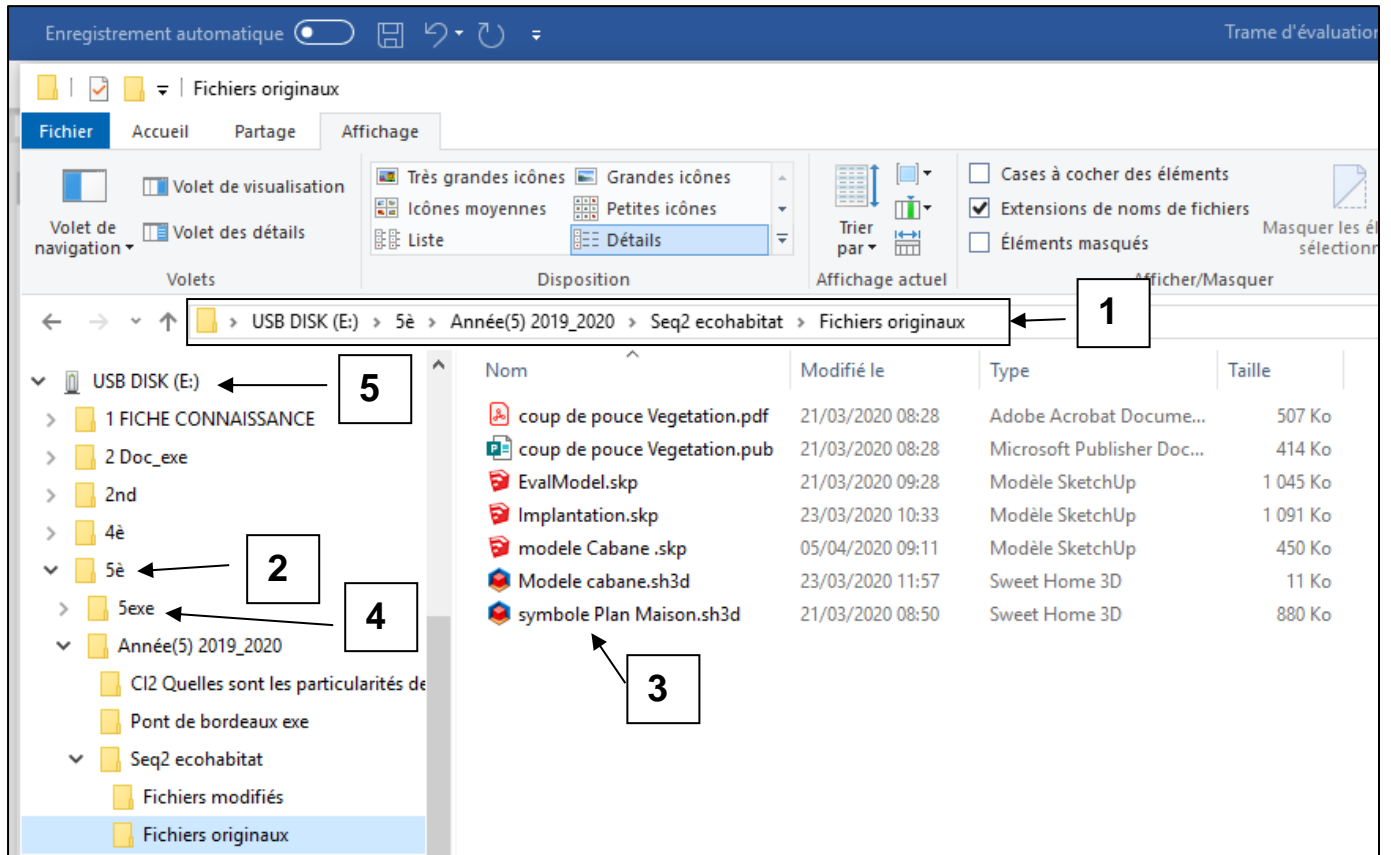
Enregistrement automatique

Trame d'évaluation

Fichiers originaux

Fichier | Accueil | Partage | Affichage

Volet de navigation
Volet de visualisation
Volet des détails
Volets

Très grandes icônes
Grandes icônes
Icônes moyennes
Petites icônes
Liste
Détails
Disposition

Trier par
Affichage actuel

Cases à cocher des éléments
Extensions de noms de fichiers
Éléments masqués
Afficher/Masquer

Masquer les é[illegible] sélection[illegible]

USB DISK (E:) > 5è > Année(5) 2019_2020 > Seq2 ecohabitat > Fichiers originaux

1

USB DISK (E:)
5
1 FICHE CONNAISSANCE
2 Doc_exe
2nd
4è
5è
2
5exe
4
Année(5) 2019_2020
CI2 Quelles sont les particularités de
Pont de bordeaux exe
Seq2 ecohabitat
Fichiers modifiés
Fichiers originaux

| Nom | Modifié le | Type | Taille |
|---|---|---|---|
| coup de pouce Vegetation.pdf | 21/03/2020 08:28 | Adobe Acrobat Docume... | 507 Ko |
| coup de pouce Vegetation.pub | 21/03/2020 08:28 | Microsoft Publisher Doc... | 414 Ko |
| EvalModel.skp | 21/03/2020 09:28 | Modèle SketchUp | 1 045 Ko |
| Implantation.skp | 23/03/2020 10:33 | Modèle SketchUp | 1 091 Ko |
| modele Cabane .skp | 05/04/2020 09:11 | Modèle SketchUp | 450 Ko |
| Modele cabane.sh3d | 23/03/2020 11:57 | Sweet Home 3D | 11 Ko |
| symbole Plan Maison.sh3d | 21/03/2020 08:50 | Sweet Home 3D | 880 Ko |

3